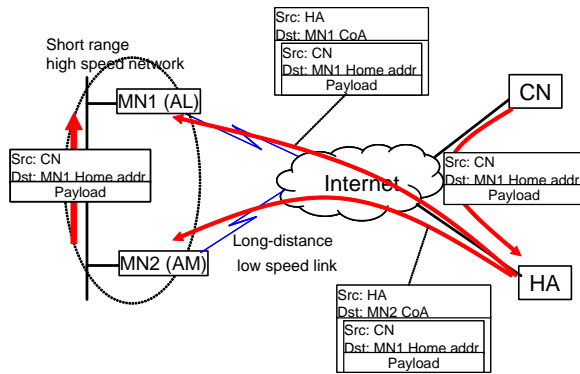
Src: HA
Dst: MN1 CoA
Src: CN
Dst: MN1 Home addr
Payload

Short range
high speed network

MN1 (AL)

CN

Src: CN
Dst: MN1 Home addr
Payload

Internet

Src: CN
Dst: MN1 Home addr
Payload

MN2 (AM)

Long-distance
low speed link

HA

Src: HA
Dst: MN2 CoA
Src: CN
Dst: MN1 Home addr
Payload